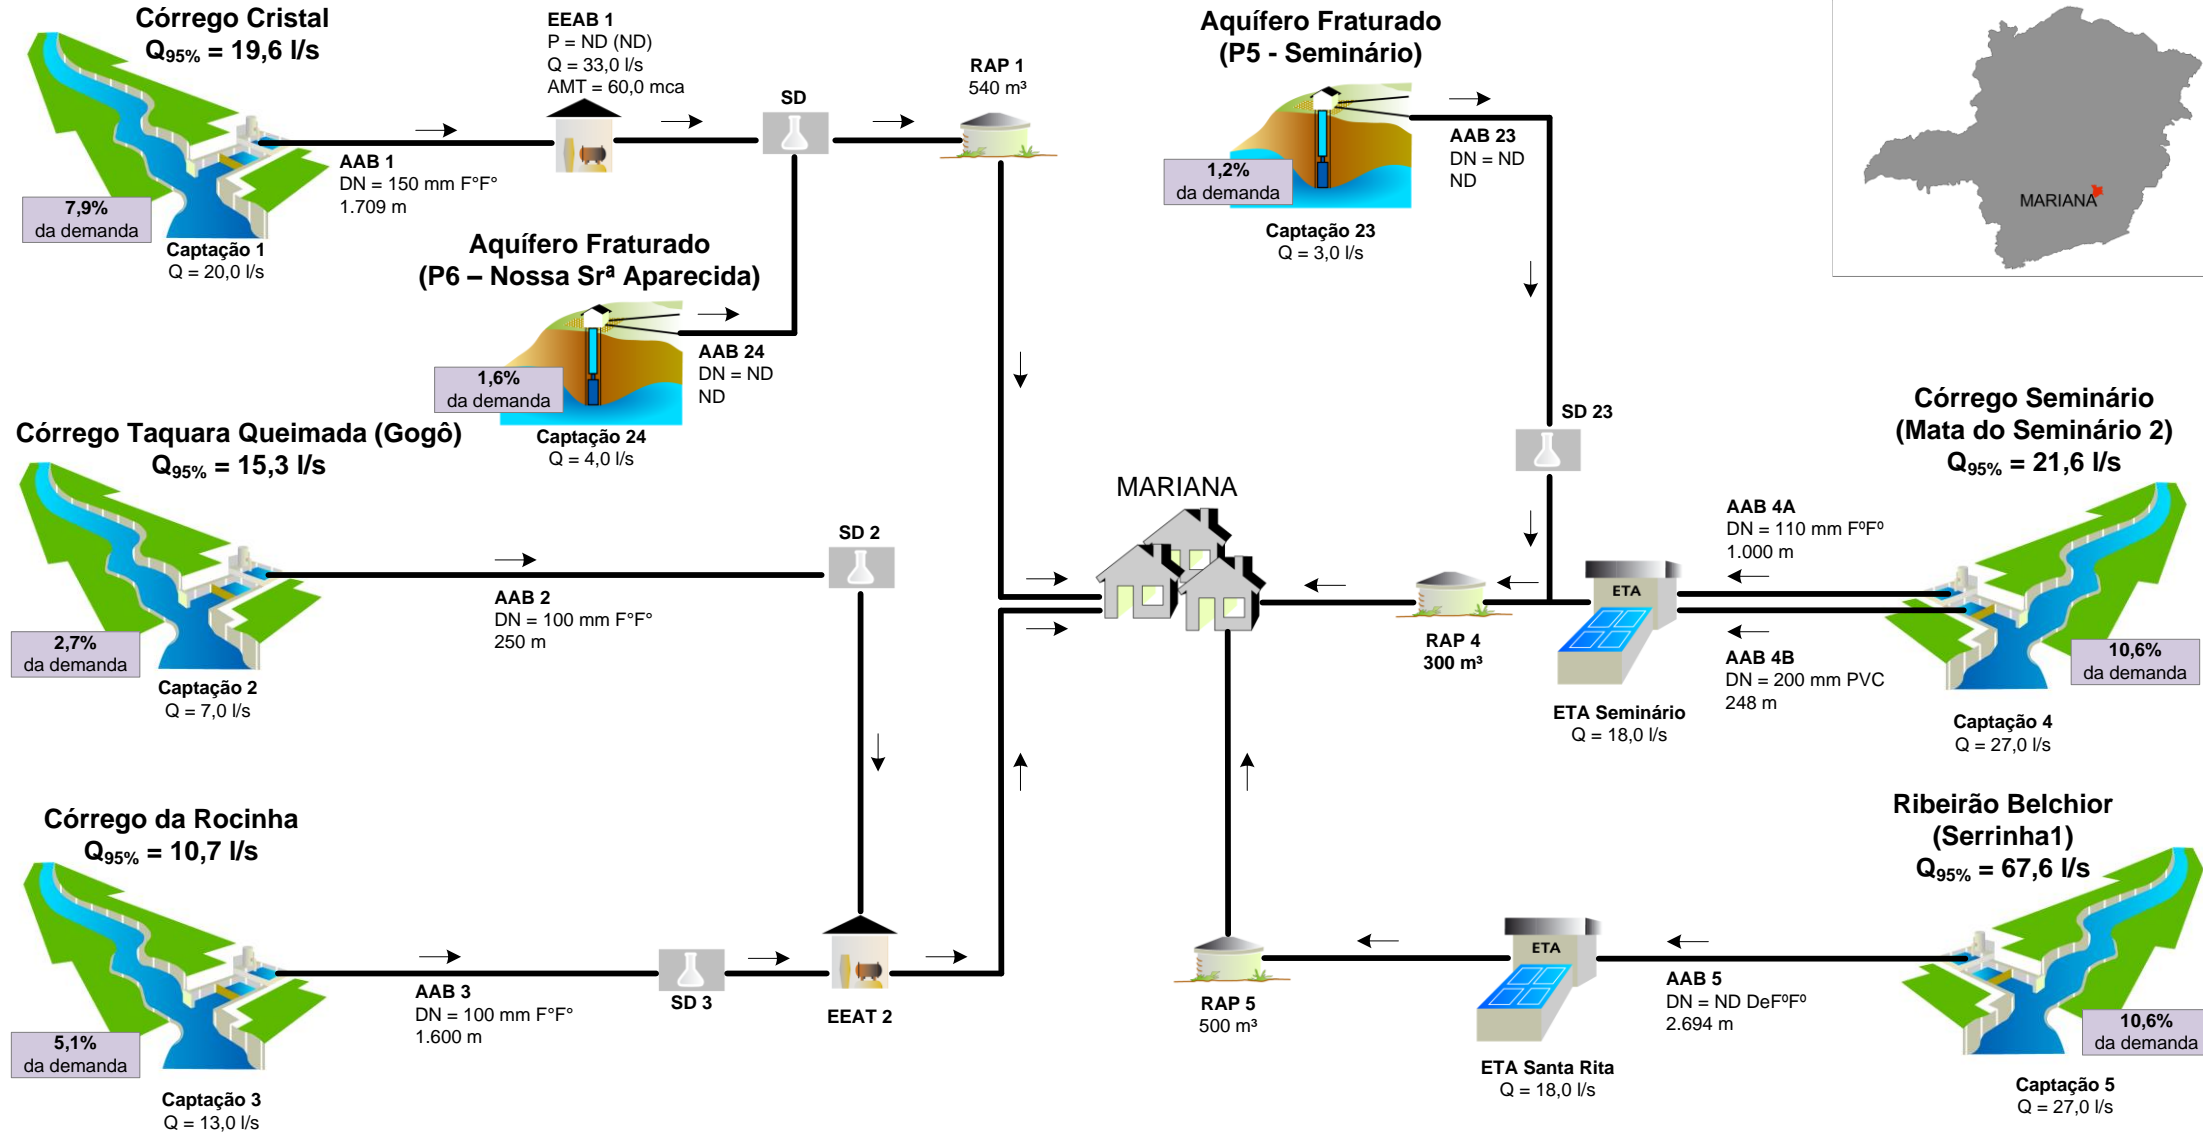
Córrego Cristal
$Q_{95\%}$ = 19,6 l/s

7,9%
da demanda

Captação 1
Q = 20,0 l/s

AAB 1
DN = 150 mm F°F°
1.709 m

EEAB 1
P = ND (ND)
Q = 33,0 l/s
AMT = 60,0 mca

SD

RAP 1
540 m³

Aquífero Fraturado
(P6 – Nossa Srª Aparecida)

1,6%
da demanda

Captação 24
Q = 4,0 l/s

AAB 24
DN = ND
ND

Aquífero Fraturado
(P5 - Seminário)

1,2%
da demanda

Captação 23
Q = 3,0 l/s

AAB 23
DN = ND
ND

MARIANA

SD 23

Córrego Taquara Queimada (Gogô)
$Q_{95\%}$ = 15,3 l/s

2,7%
da demanda

Captação 2
Q = 7,0 l/s

AAB 2
DN = 100 mm F°F°
250 m

SD 2

MARIANA

RAP 4
300 m³

ETA

ETA Seminário
Q = 18,0 l/s

AAB 4A
DN = 110 mm F⁰F⁰
1.000 m

AAB 4B
DN = 200 mm PVC
248 m

Córrego Seminário
(Mata do Seminário 2)
$Q_{95\%}$ = 21,6 l/s

10,6%
da demanda

Captação 4
Q = 27,0 l/s

Córrego da Rocinha
$Q_{95\%}$ = 10,7 l/s

5,1%
da demanda

Captação 3
Q = 13,0 l/s

AAB 3
DN = 100 mm F°F°
1.600 m

SD 3

EEAT 2

RAP 5
500 m³

ETA

ETA Santa Rita
Q = 18,0 l/s

AAB 5
DN = ND DeF⁰F⁰
2.694 m

Ribeirão Belchior
(Serrinha1)
$Q_{95\%}$ = 67,6 l/s

10,6%
da demanda

Captação 5
Q = 27,0 l/s